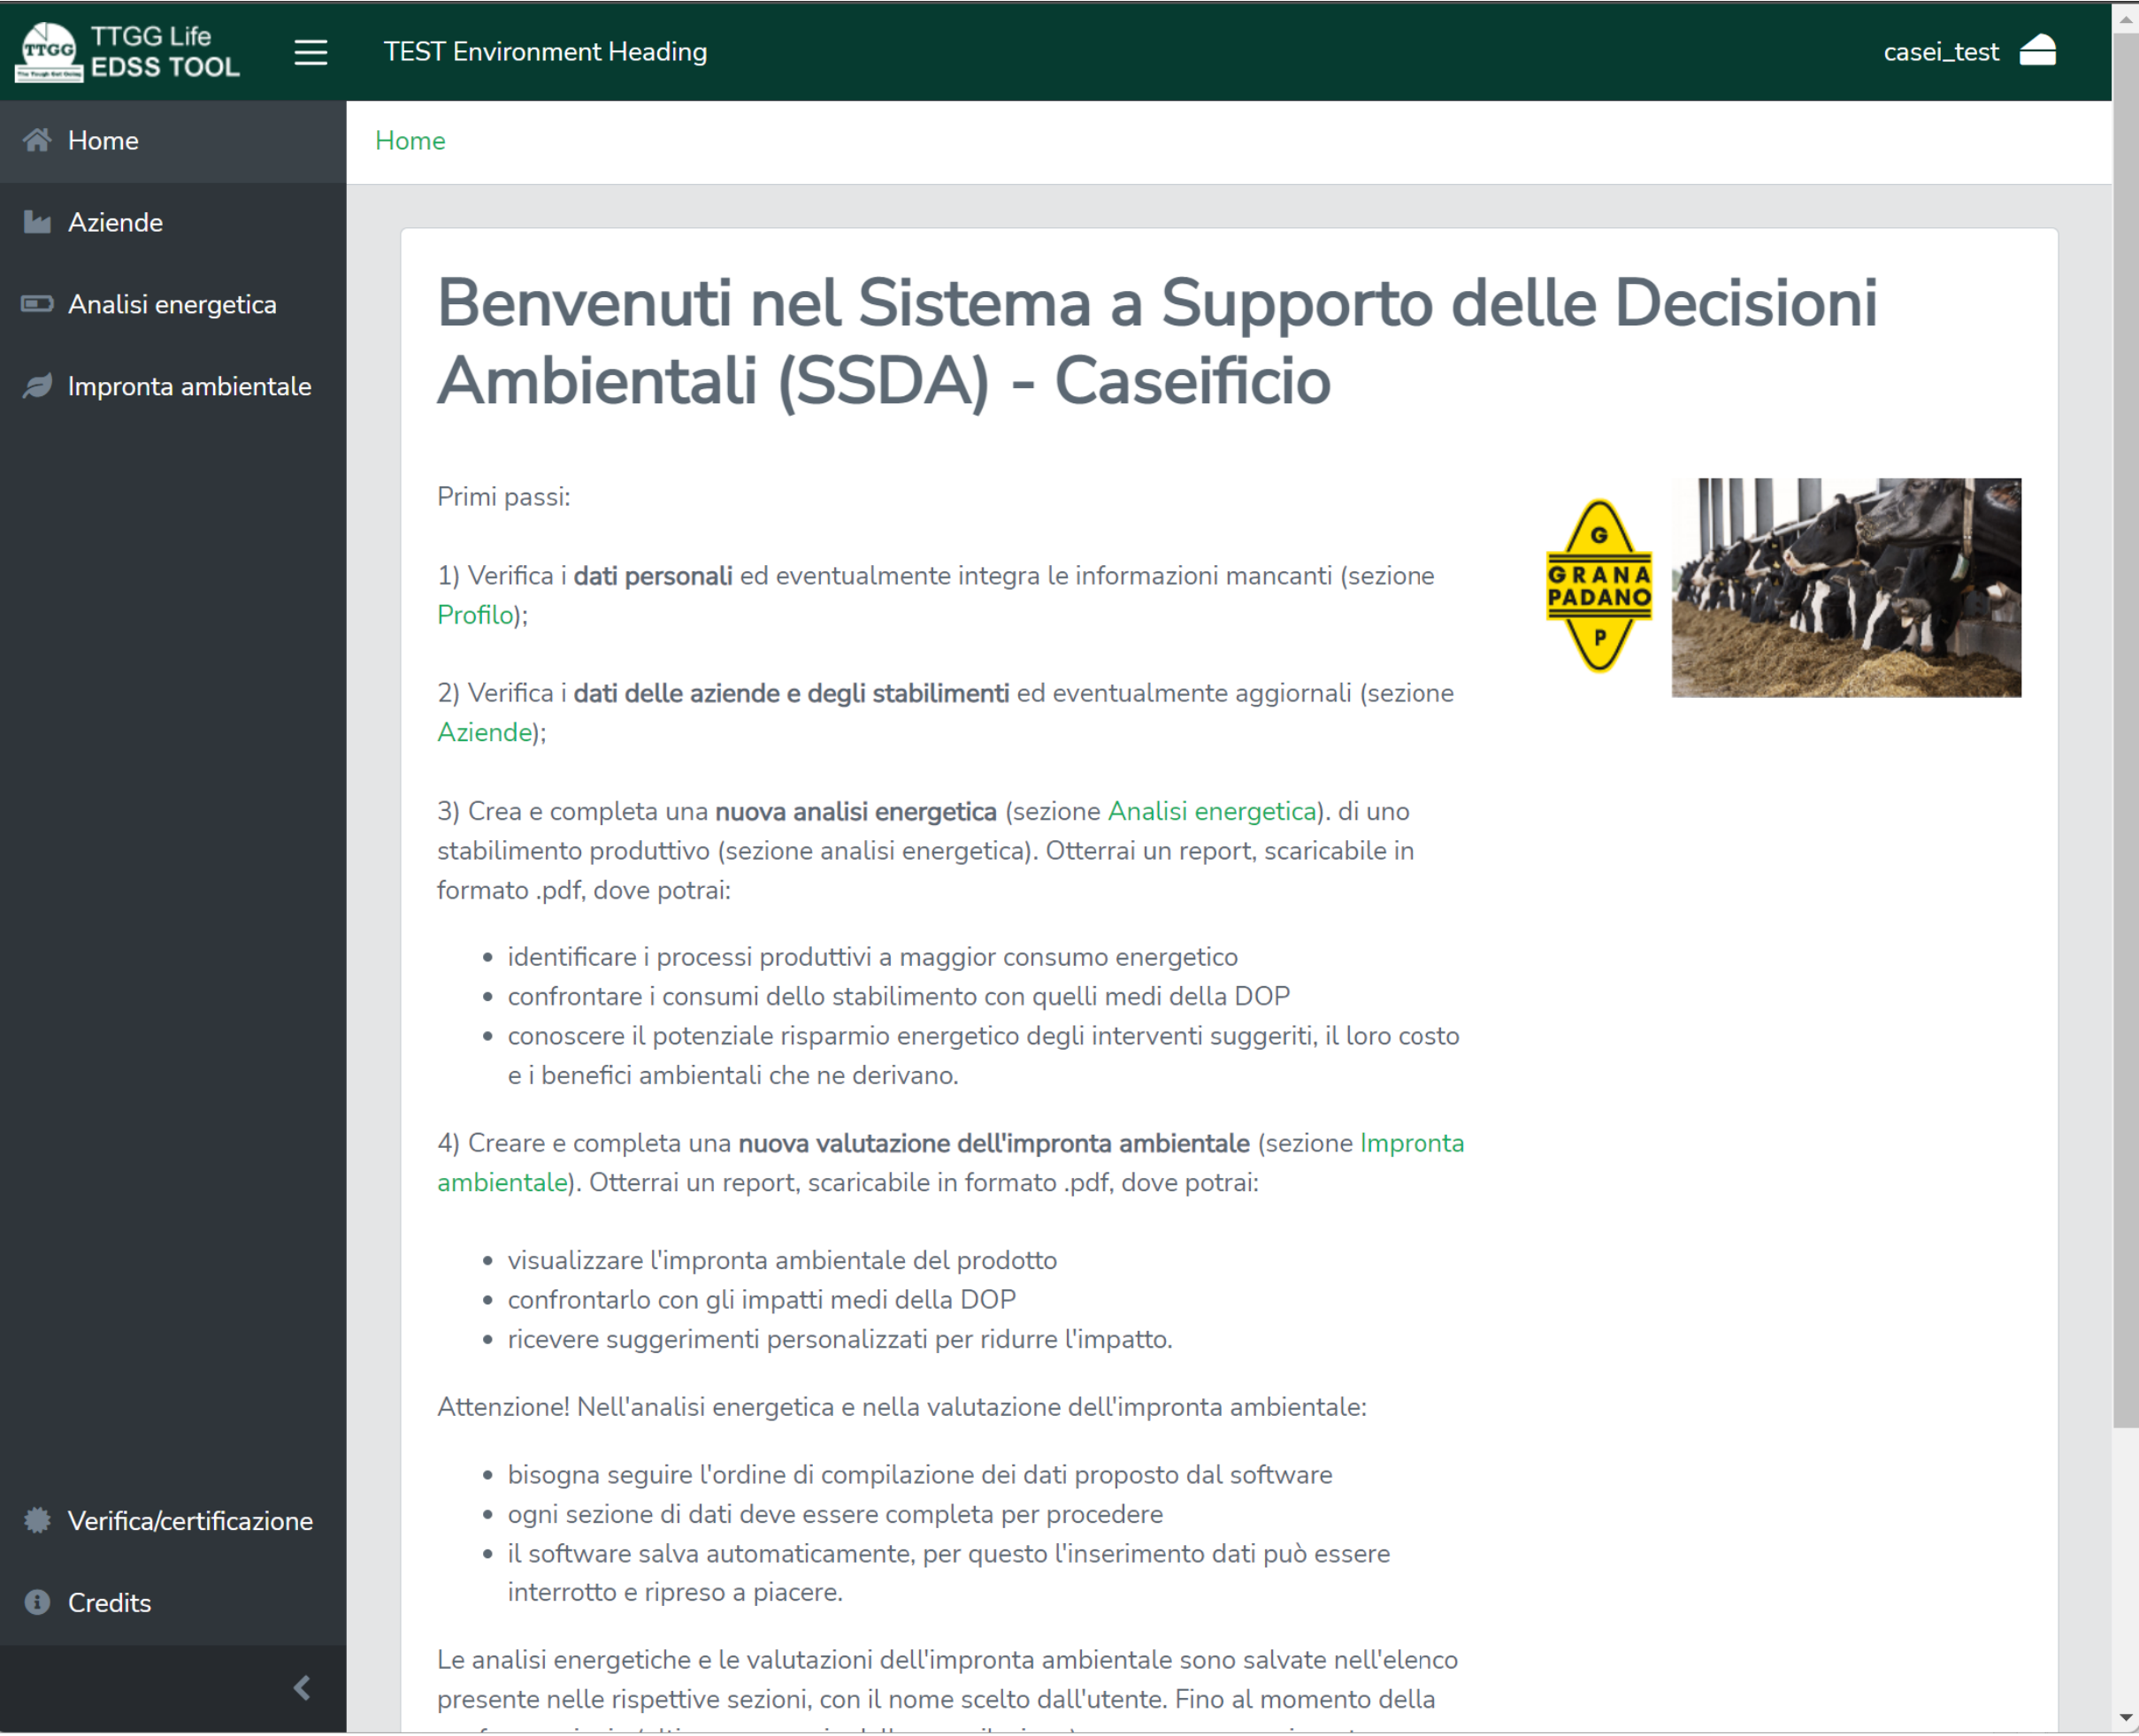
TTGG Life
EDSS TOOL

TEST Environment Heading

casei_test

Home

Aziende

Analisi energetica

Impronta ambientale

Verifica/certificazione

Credits

Home

Benvenuti nel Sistema a Supporto delle Decisioni Ambientali (SSDA) - Caseificio

Primi passi:

1) Verifica i **dati personali** ed eventualmente integra le informazioni mancanti (sezione Profilo);

2) Verifica i **dati delle aziende e degli stabilimenti** ed eventualmente aggiornali (sezione Aziende);

3) Crea e completa una **nuova analisi energetica** (sezione Analisi energetica). di uno stabilimento produttivo (sezione analisi energetica). Otterrai un report, scaricabile in formato .pdf, dove potrai:

- identificare i processi produttivi a maggior consumo energetico
- confrontare i consumi dello stabilimento con quelli medi della DOP
- conoscere il potenziale risparmio energetico degli interventi suggeriti, il loro costo e i benefici ambientali che ne derivano.

4) Creare e completa una **nuova valutazione dell'impronta ambientale** (sezione Impronta ambientale). Otterrai un report, scaricabile in formato .pdf, dove potrai:

- visualizzare l'impronta ambientale del prodotto
- confrontarlo con gli impatti medi della DOP
- ricevere suggerimenti personalizzati per ridurre l'impatto.

Attenzione! Nell'analisi energetica e nella valutazione dell'impronta ambientale:

- bisogna seguire l'ordine di compilazione dei dati proposto dal software
- ogni sezione di dati deve essere completa per procedere
- il software salva automaticamente, per questo l'inserimento dati può essere interrotto e ripreso a piacere.

Le analisi energetiche e le valutazioni dell'impronta ambientale sono salvate nell'elenco presente nelle rispettive sezioni, con il nome scelto dall'utente. Fino al momento della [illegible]

G
GRANA PADANO
P